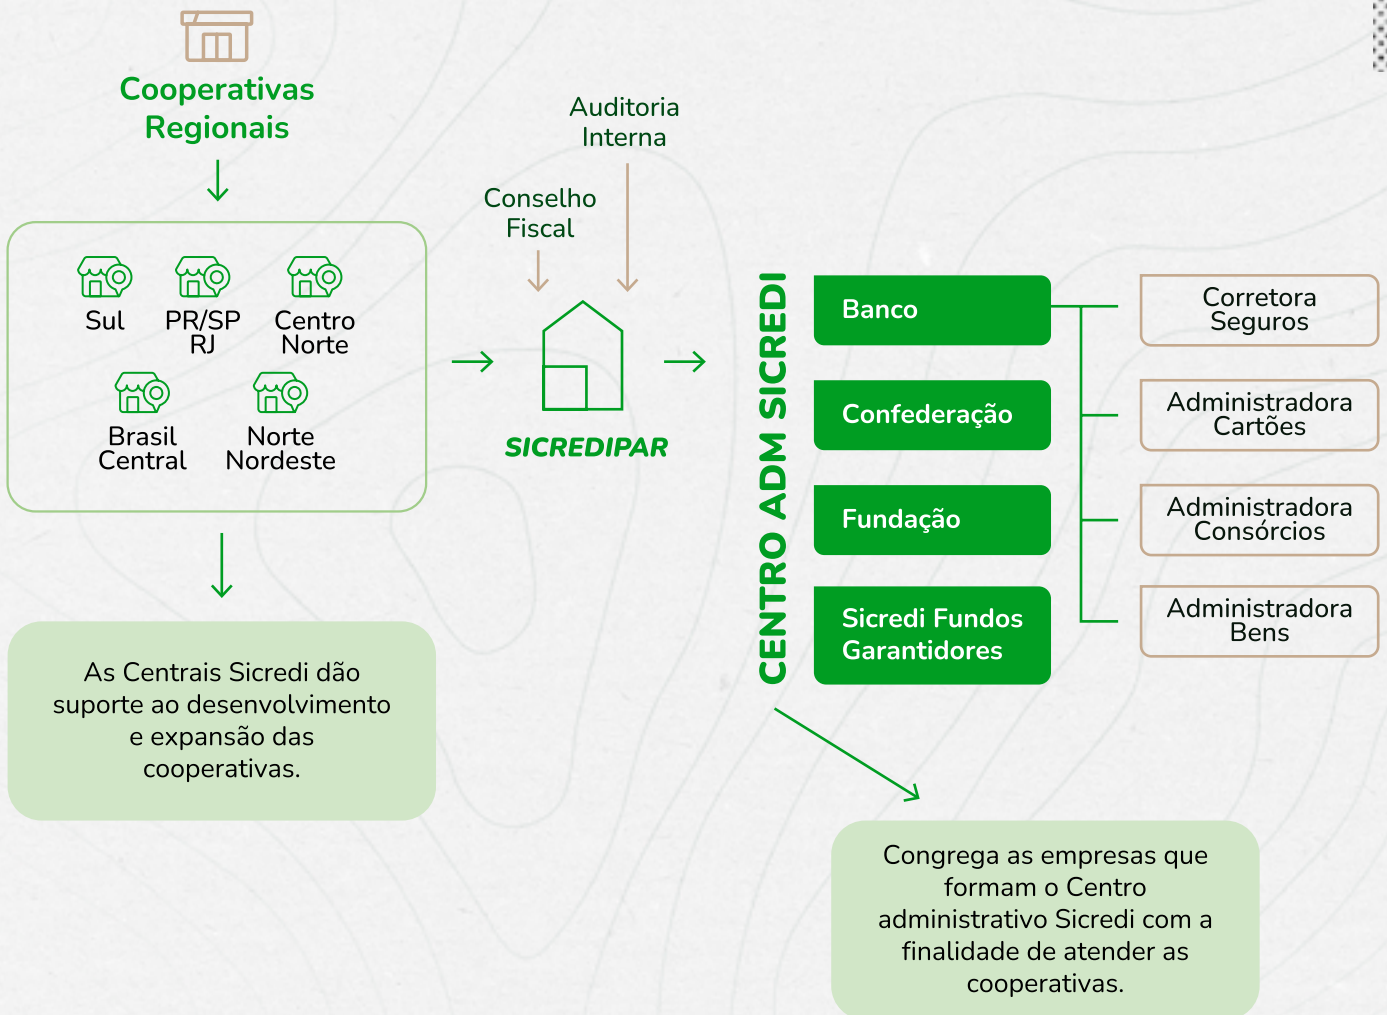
Cooperativas Regionais

Sul
PR/SP RJ
Centro Norte
Brasil Central
Norte Nordeste

As Centrais Sicredi dão suporte ao desenvolvimento e expansão das cooperativas.

Auditoria Interna

Conselho Fiscal

SICREDIPAR

CENTRO ADM SICREDI

Banco
Confederação
Fundação
Sicredi Fundos Garantidores

Corretora Seguros
Administradora Cartões
Administradora Consórcios
Administradora Bens

Congrega as empresas que formam o Centro administrativo Sicredi com a finalidade de atender as cooperativas.